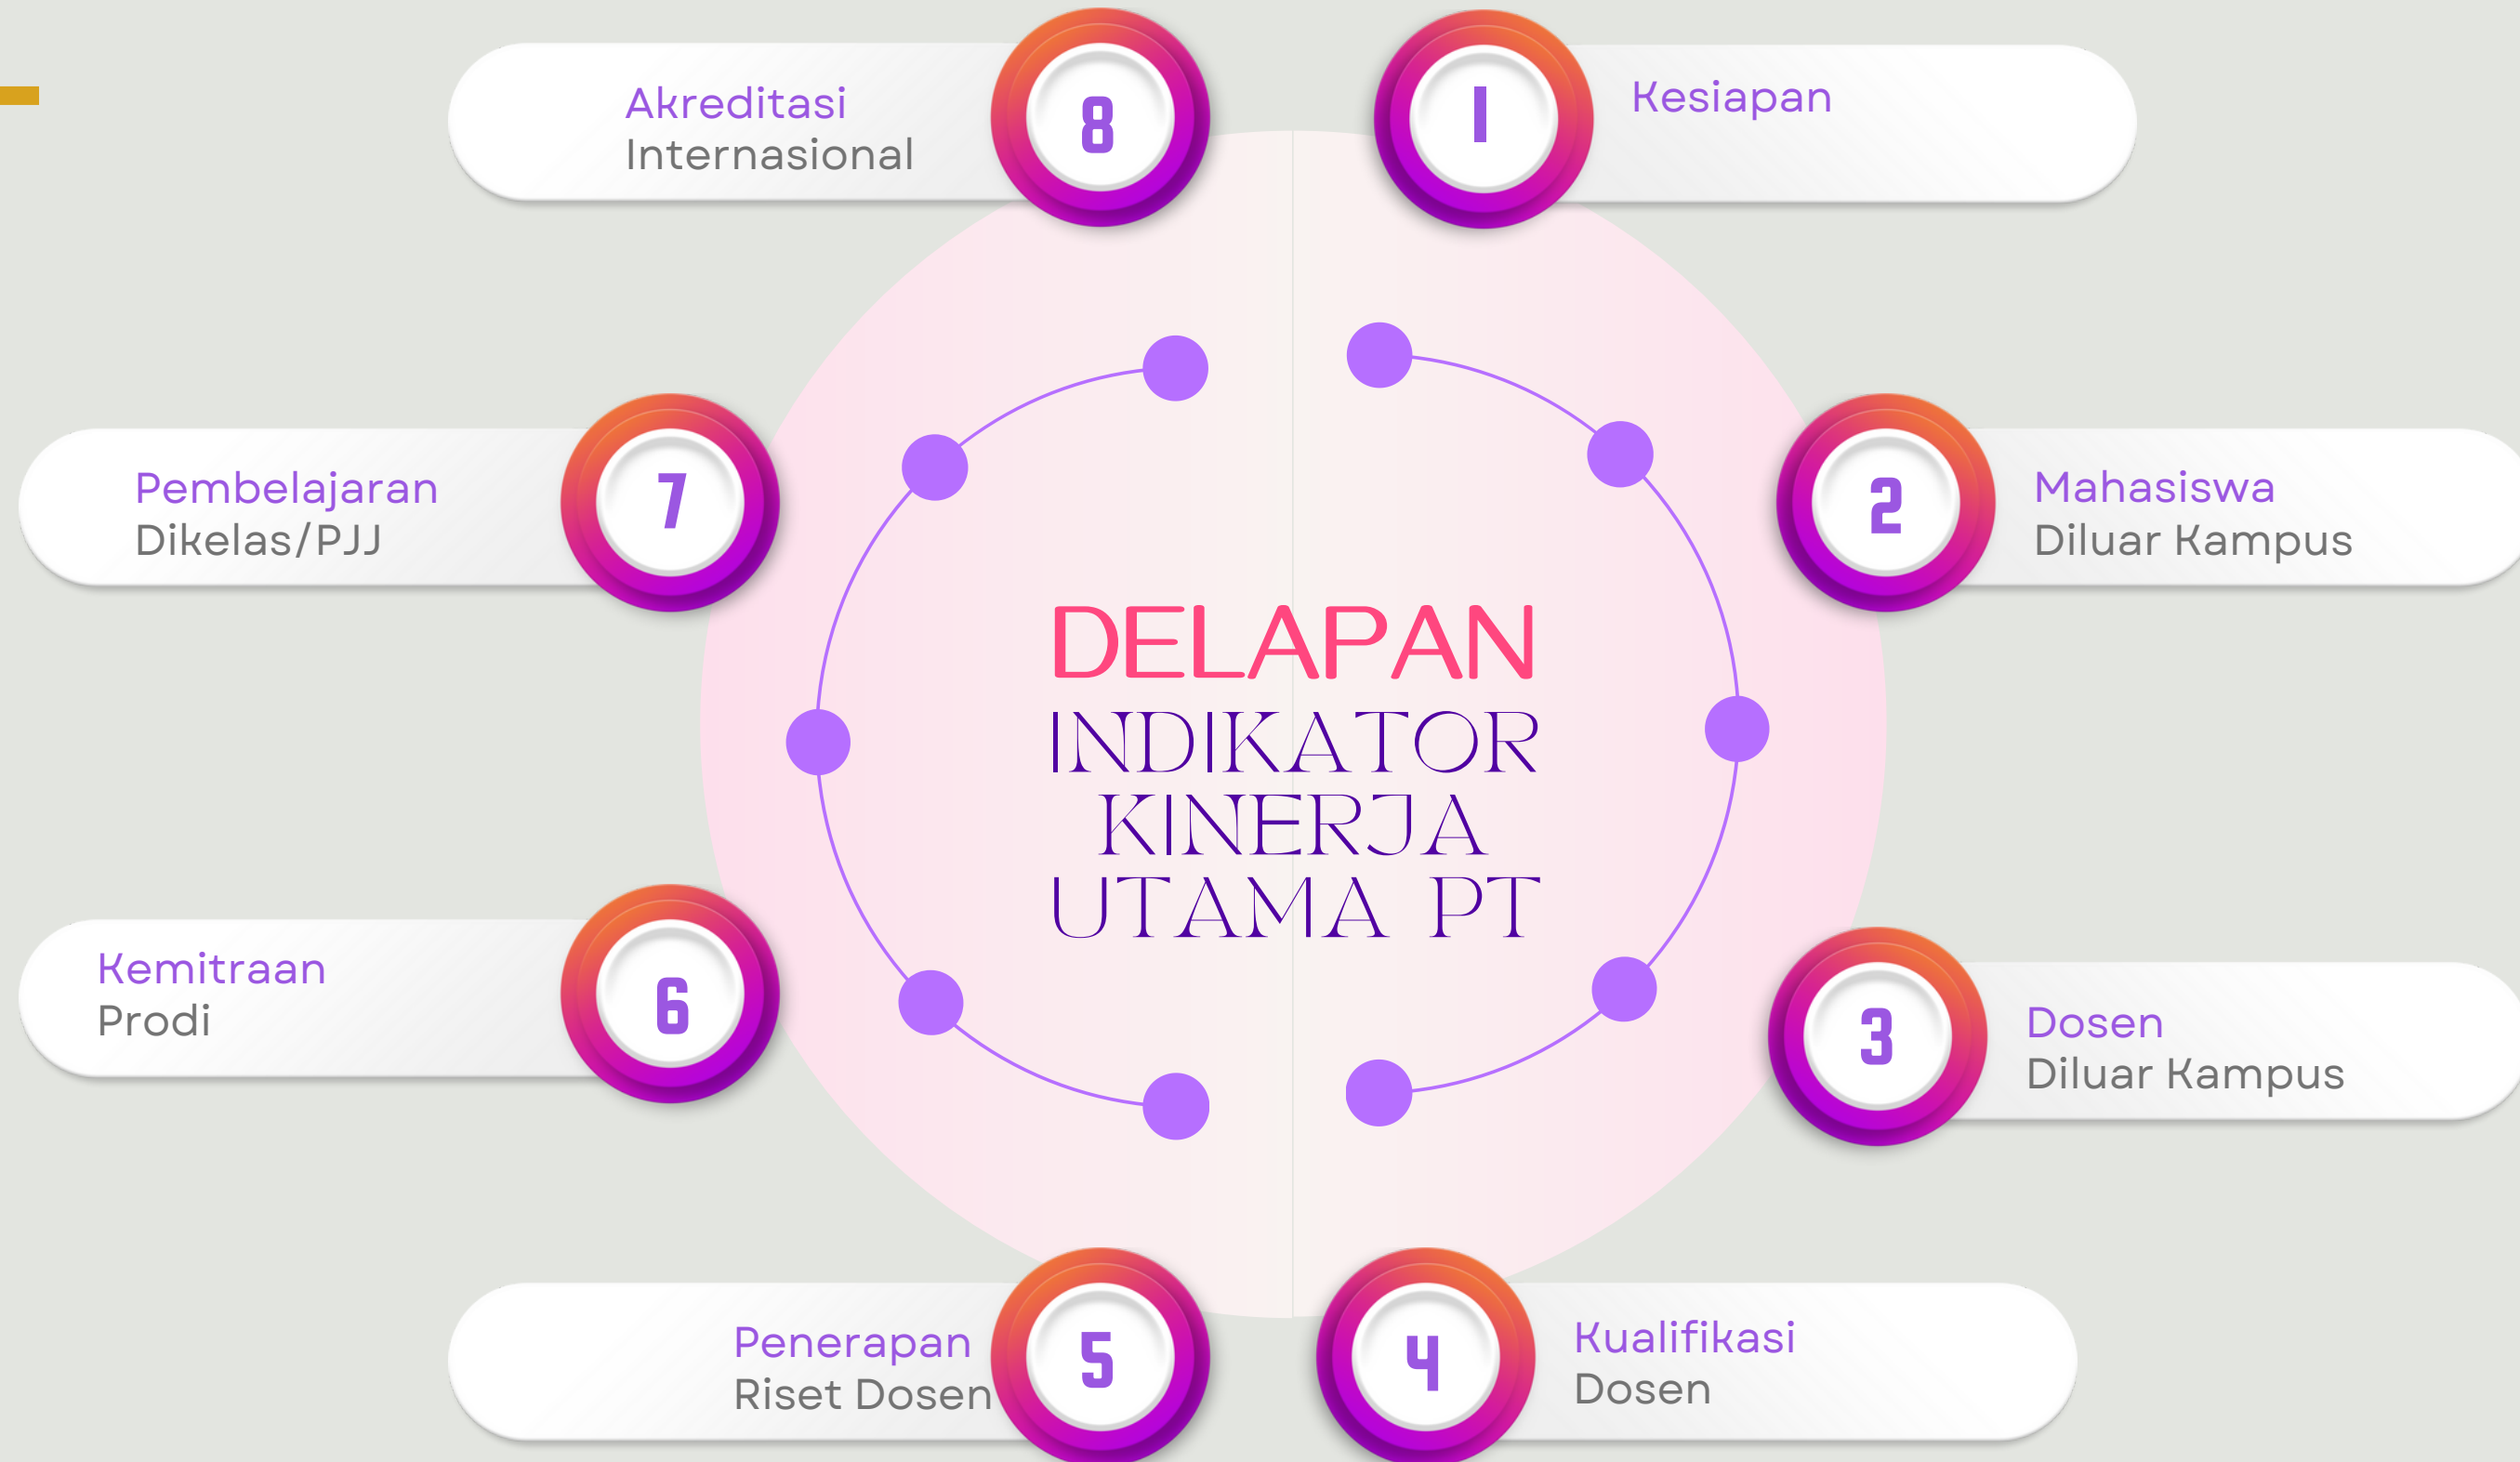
Akreditasi
Internasional

8

1

Kesiapan

Pembelajaran
Dikelas/PJJ

7

2

Mahasiswa
Diluar Kampus

DELAPAN
INDIKATOR
KINERJA
UTAMA PT

Kemitraan
Prodi

6

3

Dosen
Diluar Kampus

Penerapan
Riset Dosen

5

4

Kualifikasi
Dosen